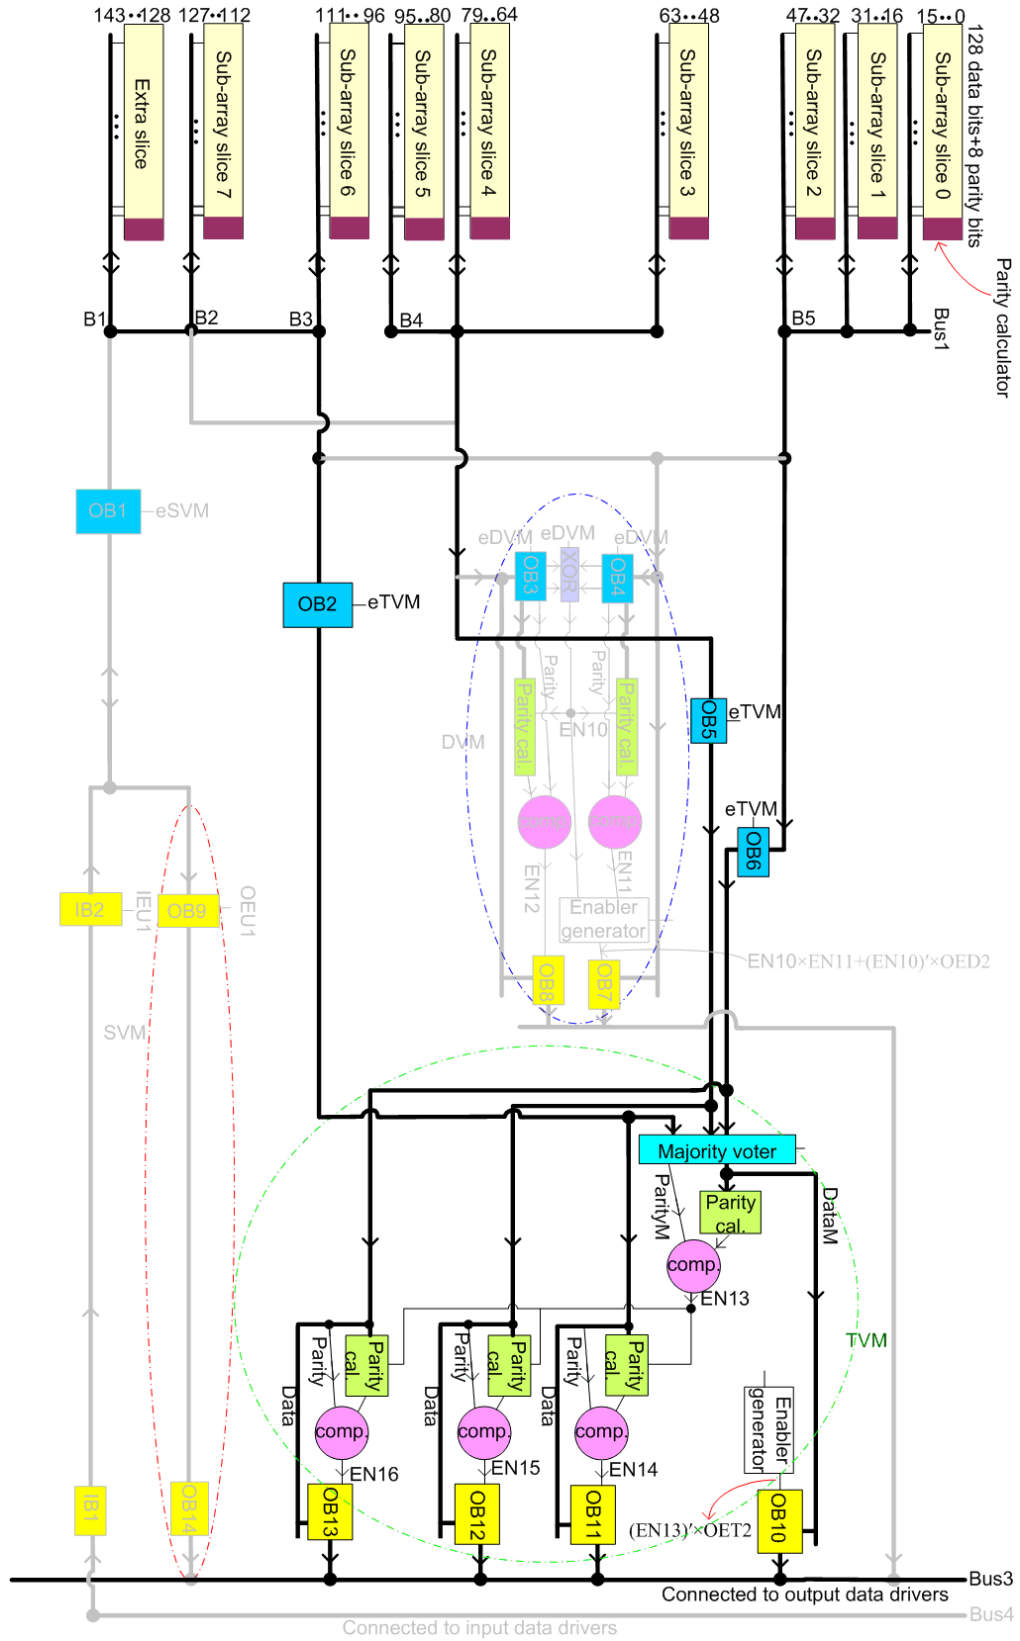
143··128 127··112 111··96 95..80 79..64 63··48 47··32 31··16 15··0

Extra slice
Sub-array slice 7
Sub-array slice 6
Sub-array slice 5
Sub-array slice 4
Sub-array slice 3
Sub-array slice 2
Sub-array slice 1
Sub-array slice 0

128 data bits+8 parity bits
Parity calculator

B1 B2 B3 B4 B5 Bus1

OB1 eSVM
OB2 eTVM
eDVM eDVM eDVM
OB3 XOR OB4
Parity Parity
Parity cal. Parity cal.
DVM
EN10
comp. comp.
EN12 EN11
Enabler generator
OB8 OB7
EN10×EN11+(EN10)′×OED2
OB5 eTVM
eTVM OB6

IB2 IEU1 OB9 OEU1
SVM

Majority voter
ParityM
Parity cal.
DataM
comp.
EN13
TVM

Parity Parity cal. Data comp. EN16 OB13
Parity Parity cal. Data comp. EN15 OB12
Parity Parity cal. Data comp. EN14 OB11
Enabler generator
(EN13)′×OET2
OB10

IB1 OB14

Bus3
Connected to output data drivers
Bus4
Connected to input data drivers